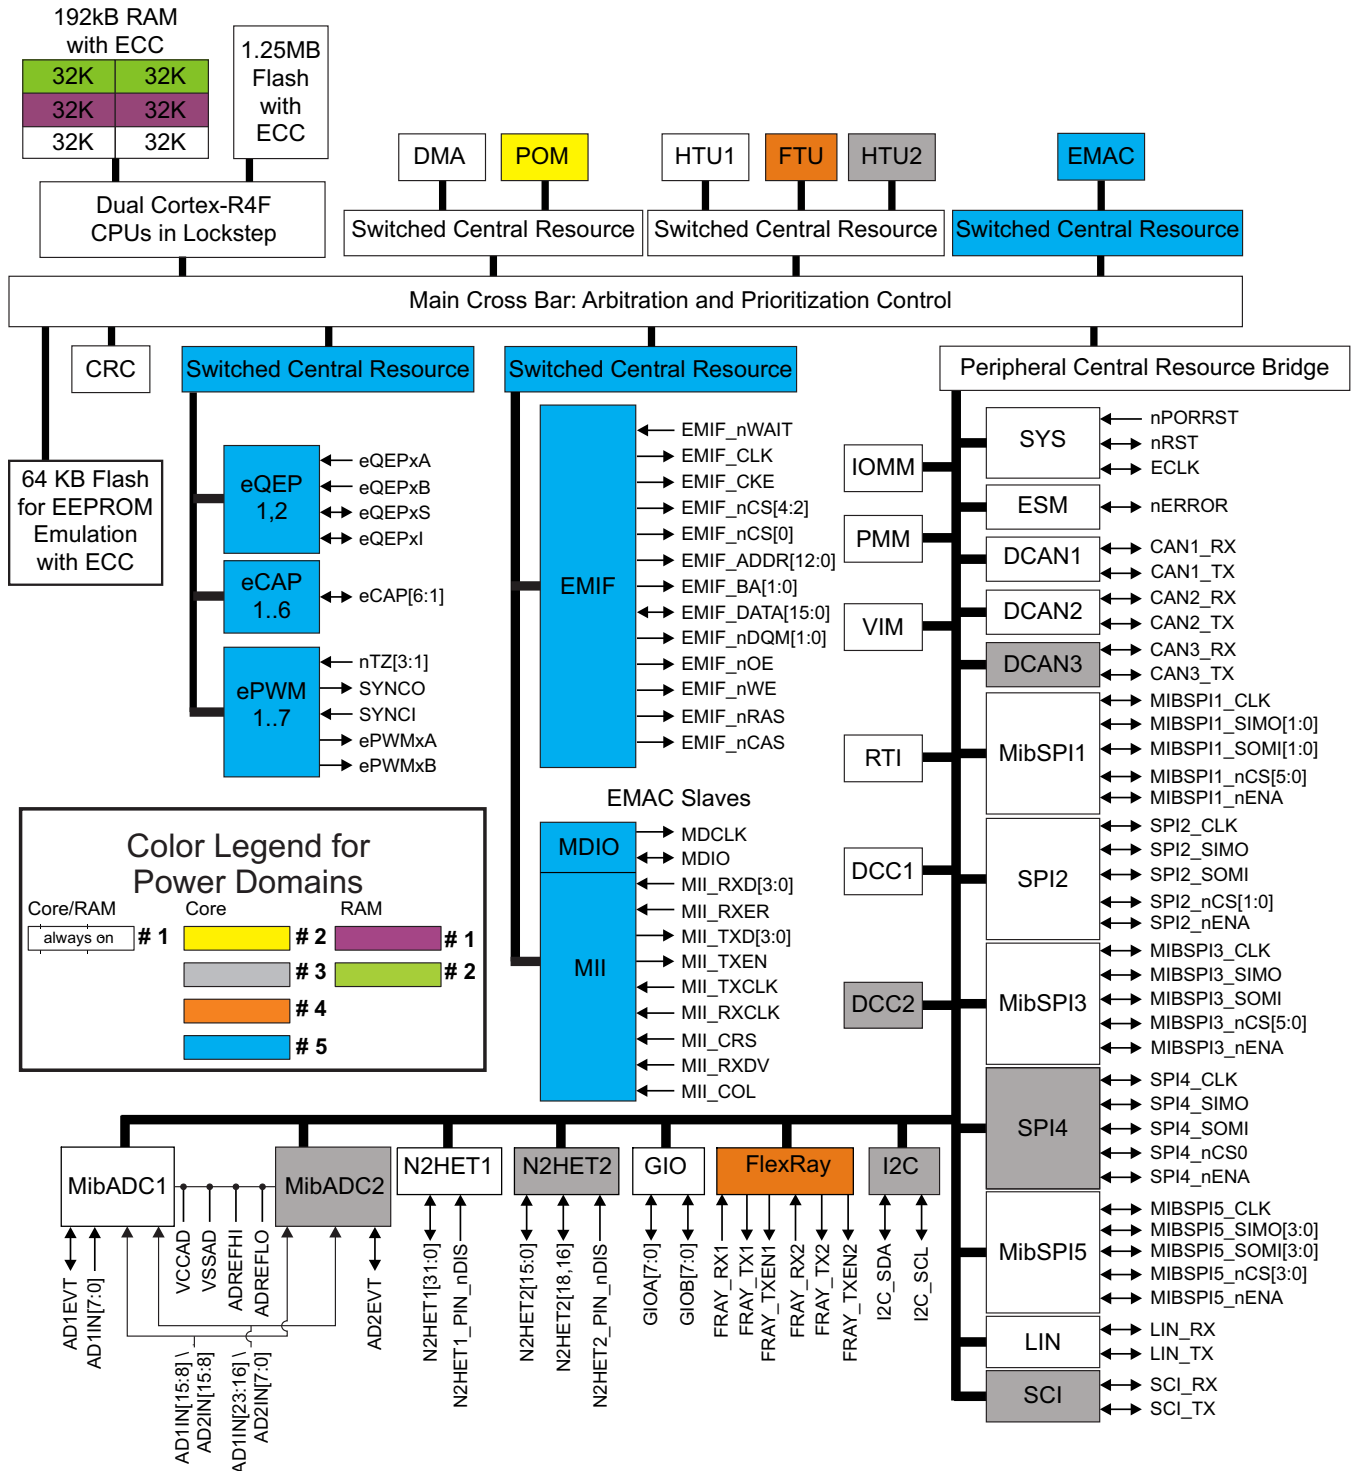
192kB RAM with ECC

| 32K | 32K |
|---|---|
| 32K | 32K |
| 32K | 32K |

1.25MB Flash with ECC

Dual Cortex-R4F CPUs in Lockstep

DMA POM HTU1 FTU HTU2 EMAC

Switched Central Resource Switched Central Resource Switched Central Resource

Main Cross Bar: Arbitration and Prioritization Control

CRC

Switched Central Resource

Switched Central Resource

Peripheral Central Resource Bridge

64 KB Flash for EEPROM Emulation with ECC

eQEP 1,2
eQEPxA
eQEPxB
eQEPxS
eQEPxI

eCAP 1..6
eCAP[6:1]

ePWM 1..7
nTZ[3:1]
SYNCO
SYNCI
ePWMxA
ePWMxB

EMIF
EMIF_nWAIT
EMIF_CLK
EMIF_CKE
EMIF_nCS[4:2]
EMIF_nCS[0]
EMIF_ADDR[12:0]
EMIF_BA[1:0]
EMIF_DATA[15:0]
EMIF_nDQM[1:0]
EMIF_nOE
EMIF_nWE
EMIF_nRAS
EMIF_nCAS

EMAC Slaves
MDIO
MDCLK
MDIO
MII
MII_RXD[3:0]
MII_RXER
MII_TXD[3:0]
MII_TXEN
MII_TXCLK
MII_RXCLK
MII_CRS
MII_RXDV
MII_COL

Color Legend for Power Domains
Core/RAM
always on # 1
Core
# 2
# 3
# 4
# 5
RAM
# 1
# 2

IOMM
PMM
VIM
RTI
DCC1
DCC2

SYS
nPORRST
nRST
ECLK
ESM
nERROR
DCAN1
CAN1_RX
CAN1_TX
DCAN2
CAN2_RX
CAN2_TX
DCAN3
CAN3_RX
CAN3_TX
MibSPI1
MIBSPI1_CLK
MIBSPI1_SIMO[1:0]
MIBSPI1_SOMI[1:0]
MIBSPI1_nCS[5:0]
MIBSPI1_nENA
SPI2
SPI2_CLK
SPI2_SIMO
SPI2_SOMI
SPI2_nCS[1:0]
SPI2_nENA
MibSPI3
MIBSPI3_CLK
MIBSPI3_SIMO
MIBSPI3_SOMI
MIBSPI3_nCS[5:0]
MIBSPI3_nENA
SPI4
SPI4_CLK
SPI4_SIMO
SPI4_SOMI
SPI4_nCS0
SPI4_nENA
MibSPI5
MIBSPI5_CLK
MIBSPI5_SIMO[3:0]
MIBSPI5_SOMI[3:0]
MIBSPI5_nCS[3:0]
MIBSPI5_nENA
LIN
LIN_RX
LIN_TX
SCI
SCI_RX
SCI_TX

MibADC1 MibADC2 N2HET1 N2HET2 GIO FlexRay I2C

AD1EVT
AD1IN[7:0]
VCCAD
VSSAD
ADREFHI
ADREFLO
AD1IN[15:8] \ AD2IN[15:8]
AD1IN[23:16] \ AD2IN[7:0]
AD2EVT
N2HET1[31:0]
N2HET1_PIN_nDIS
N2HET2[15:0]
N2HET2[18,16]
N2HET2_PIN_nDIS
GIOA[7:0]
GIOB[7:0]
FRAY_RX1
FRAY_TX1
FRAY_TXEN1
FRAY_RX2
FRAY_TX2
FRAY_TXEN2
I2C_SDA
I2C_SCL